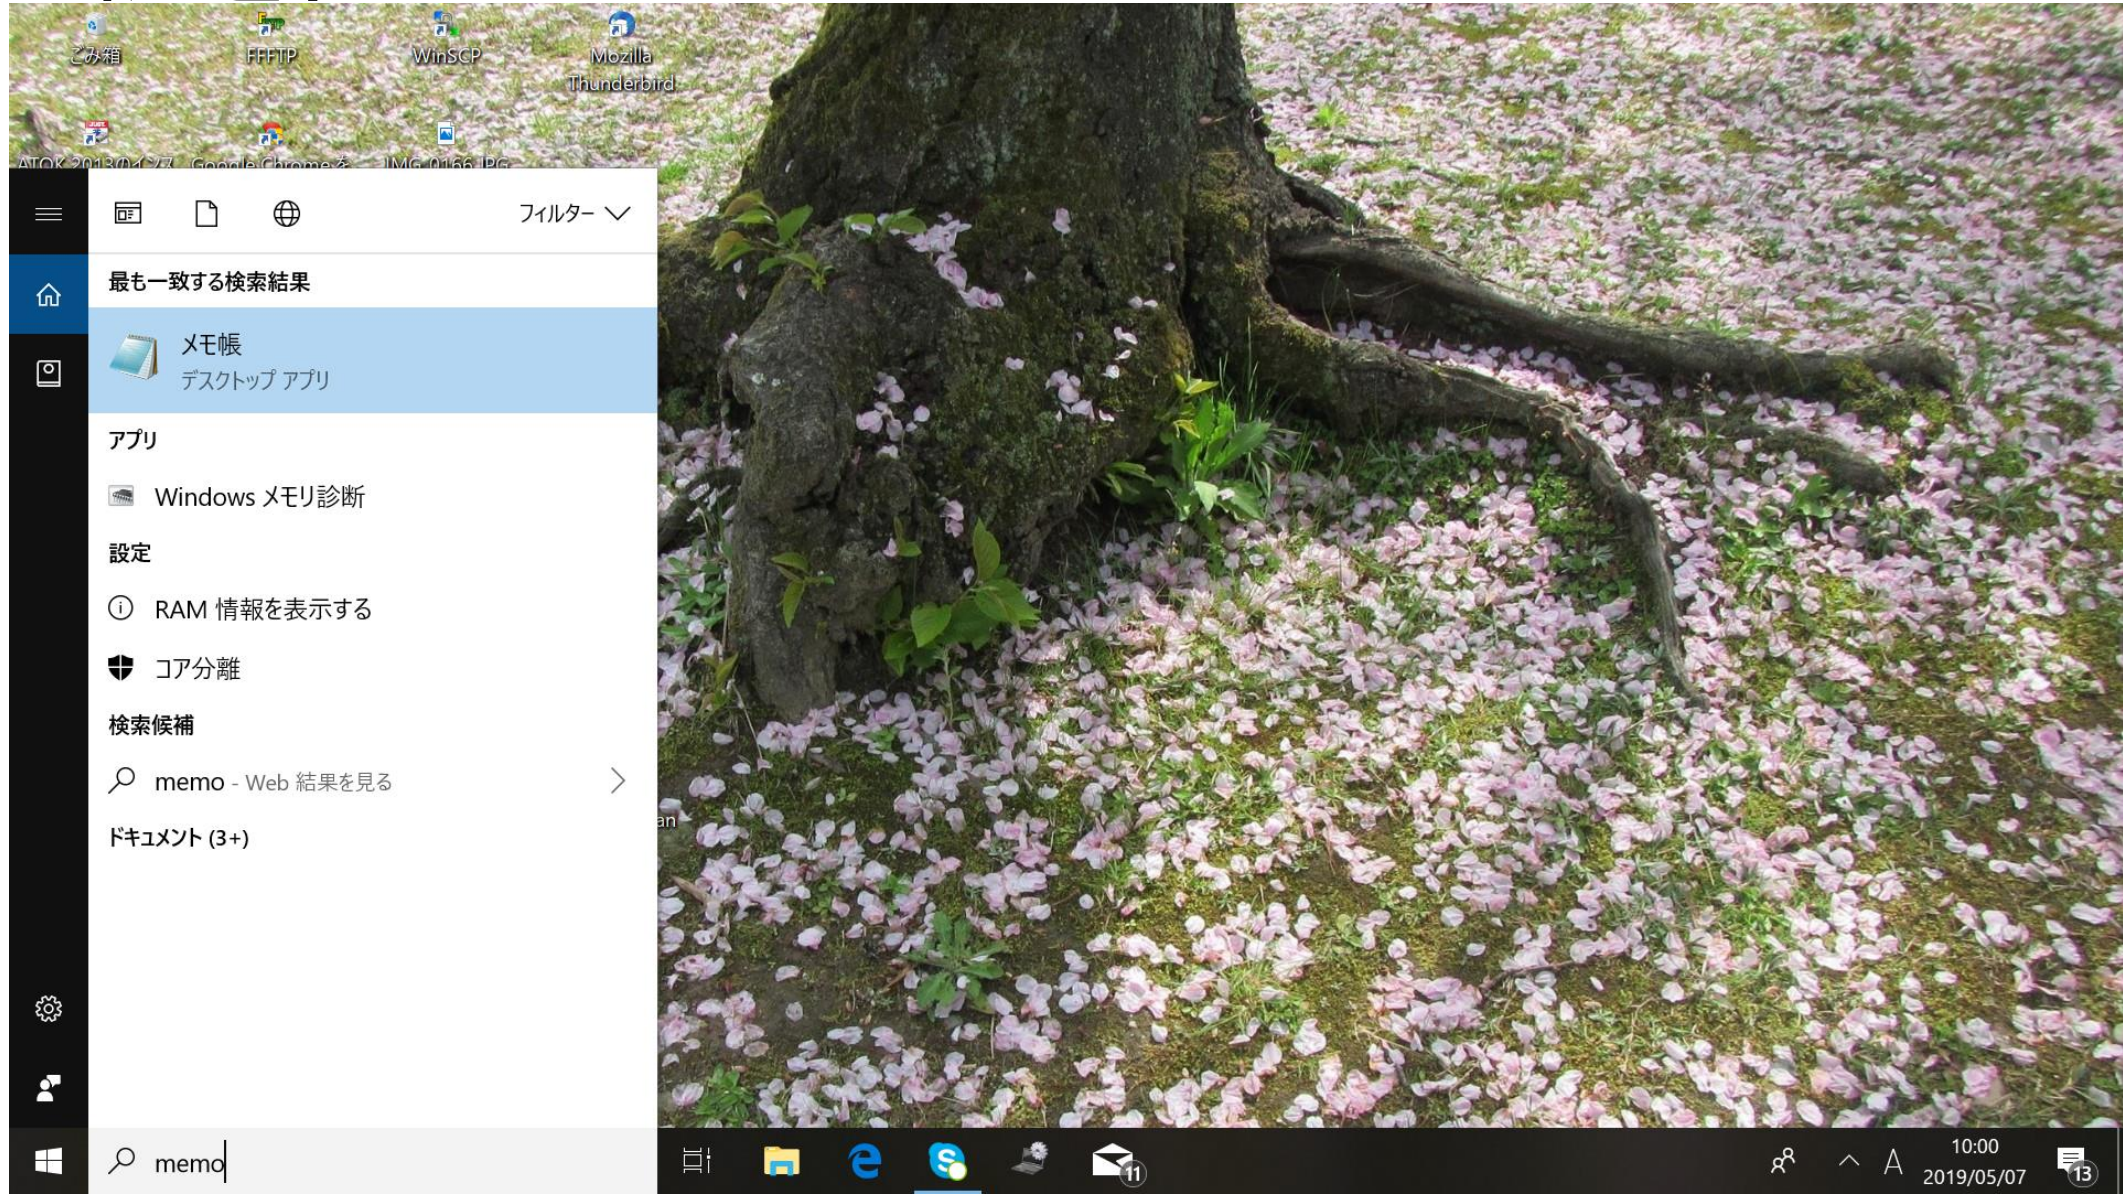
ごみ箱 FFFTP WinSCP Mozilla Thunderbird

ATOK 2013のインス Google Chrome を IMG 0166.JPG

フィルター

最も一致する検索結果

メモ帳
デスクトップ アプリ

アプリ

Windows メモリ診断

設定

RAM 情報を表示する

コア分離

検索候補

memo - Web 結果を見る

ドキュメント (3+)

an

memo

11

10:00
2019/05/07

13